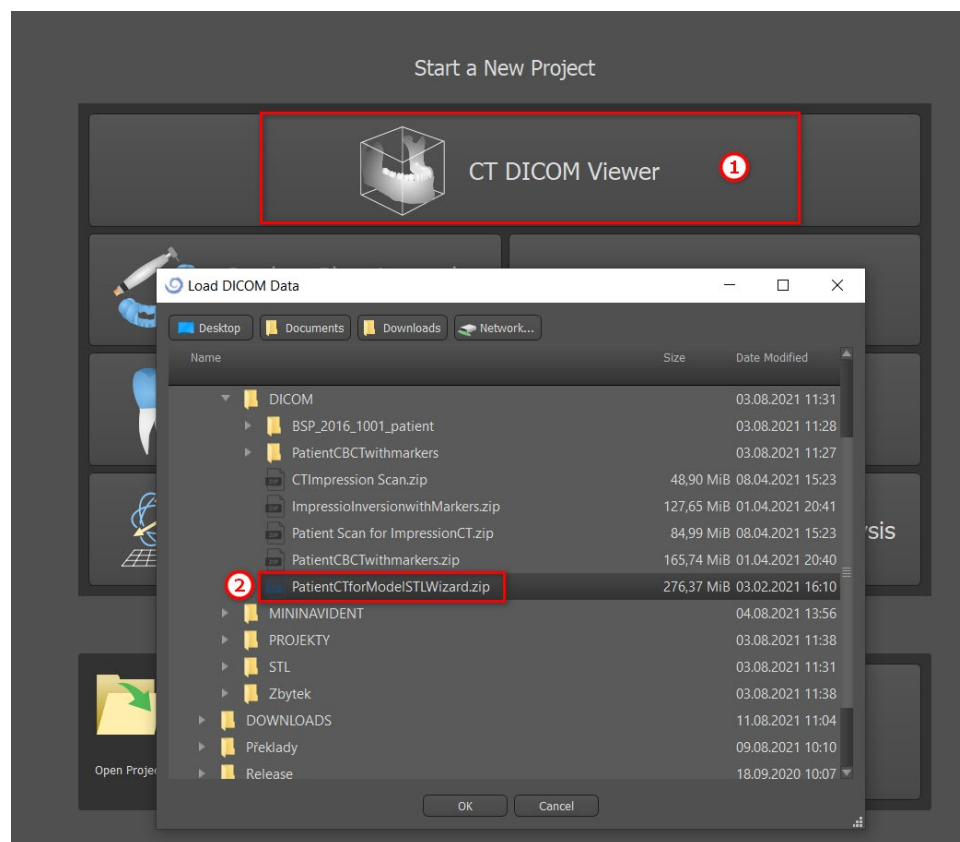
Start a New Project

CT DICOM Viewer

1

Load DICOM Data

Desktop Documents Downloads Network...

| Name | Size | Date Modified |
|---|---|---|
| DICOM | | 03.08.2021 11:31 |
| BSP_2016_1001_patient | | 03.08.2021 11:28 |
| PatientCBCTwithmarkers | | 03.08.2021 11:27 |
| CTImpression Scan.zip | 48,90 MiB | 08.04.2021 15:23 |
| ImpressioInversionwithMarkers.zip | 127,65 MiB | 01.04.2021 20:41 |
| Patient Scan for ImpressionCT.zip | 84,99 MiB | 08.04.2021 15:23 |
| PatientCBCTwithmarkers.zip | 165,74 MiB | 01.04.2021 20:40 |
| PatientCTforModelSTLWizard.zip | 276,37 MiB | 03.02.2021 16:10 |
| MININAVIDENT | | 04.08.2021 13:56 |
| PROJEKTY | | 03.08.2021 11:38 |
| STL | | 03.08.2021 11:31 |
| Zbytek | | 03.08.2021 11:38 |
| DOWNLOADS | | 11.08.2021 11:04 |
| Překlady | | 09.08.2021 10:10 |
| Release | | 18.09.2020 10:07 |

2

ysis

Open Projec

OK Cancel